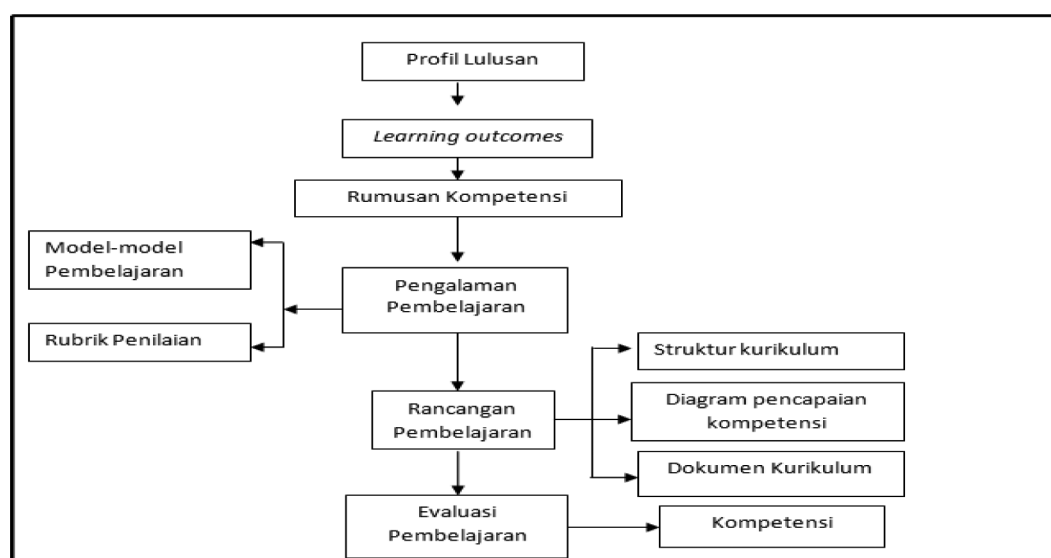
Profil Lulusan

Learning outcomes

Rumusan Kompetensi

Model-model Pembelajaran

Pengalaman Pembelajaran

Rubrik Penilaian

Struktur kurikulum

Rancangan Pembelajaran

Diagram pencapaian kompetensi

Dokumen Kurikulum

Evaluasi Pembelajaran

Kompetensi